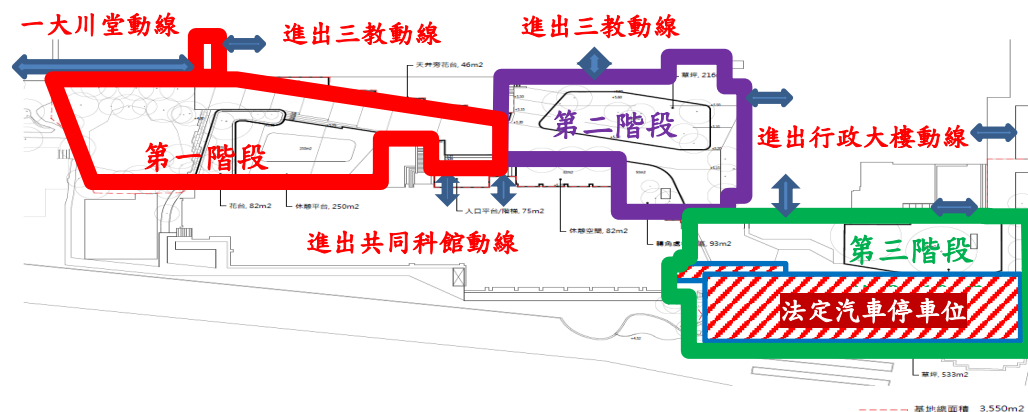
一大川堂動線

進出三教動線

進出三教動線

天井旁花台, 46m2

草坪, 216

第二階段

進出行政大樓動線

第一階段

花台, 82m2

休憩平台, 250m2

入口平台/階梯, 75m2

休憩空間, 82m2

轉角處, 93m2

進出共同科館動線

第三階段

法定汽車停車位

草坪, 533m2

基地總面積 3,550m2